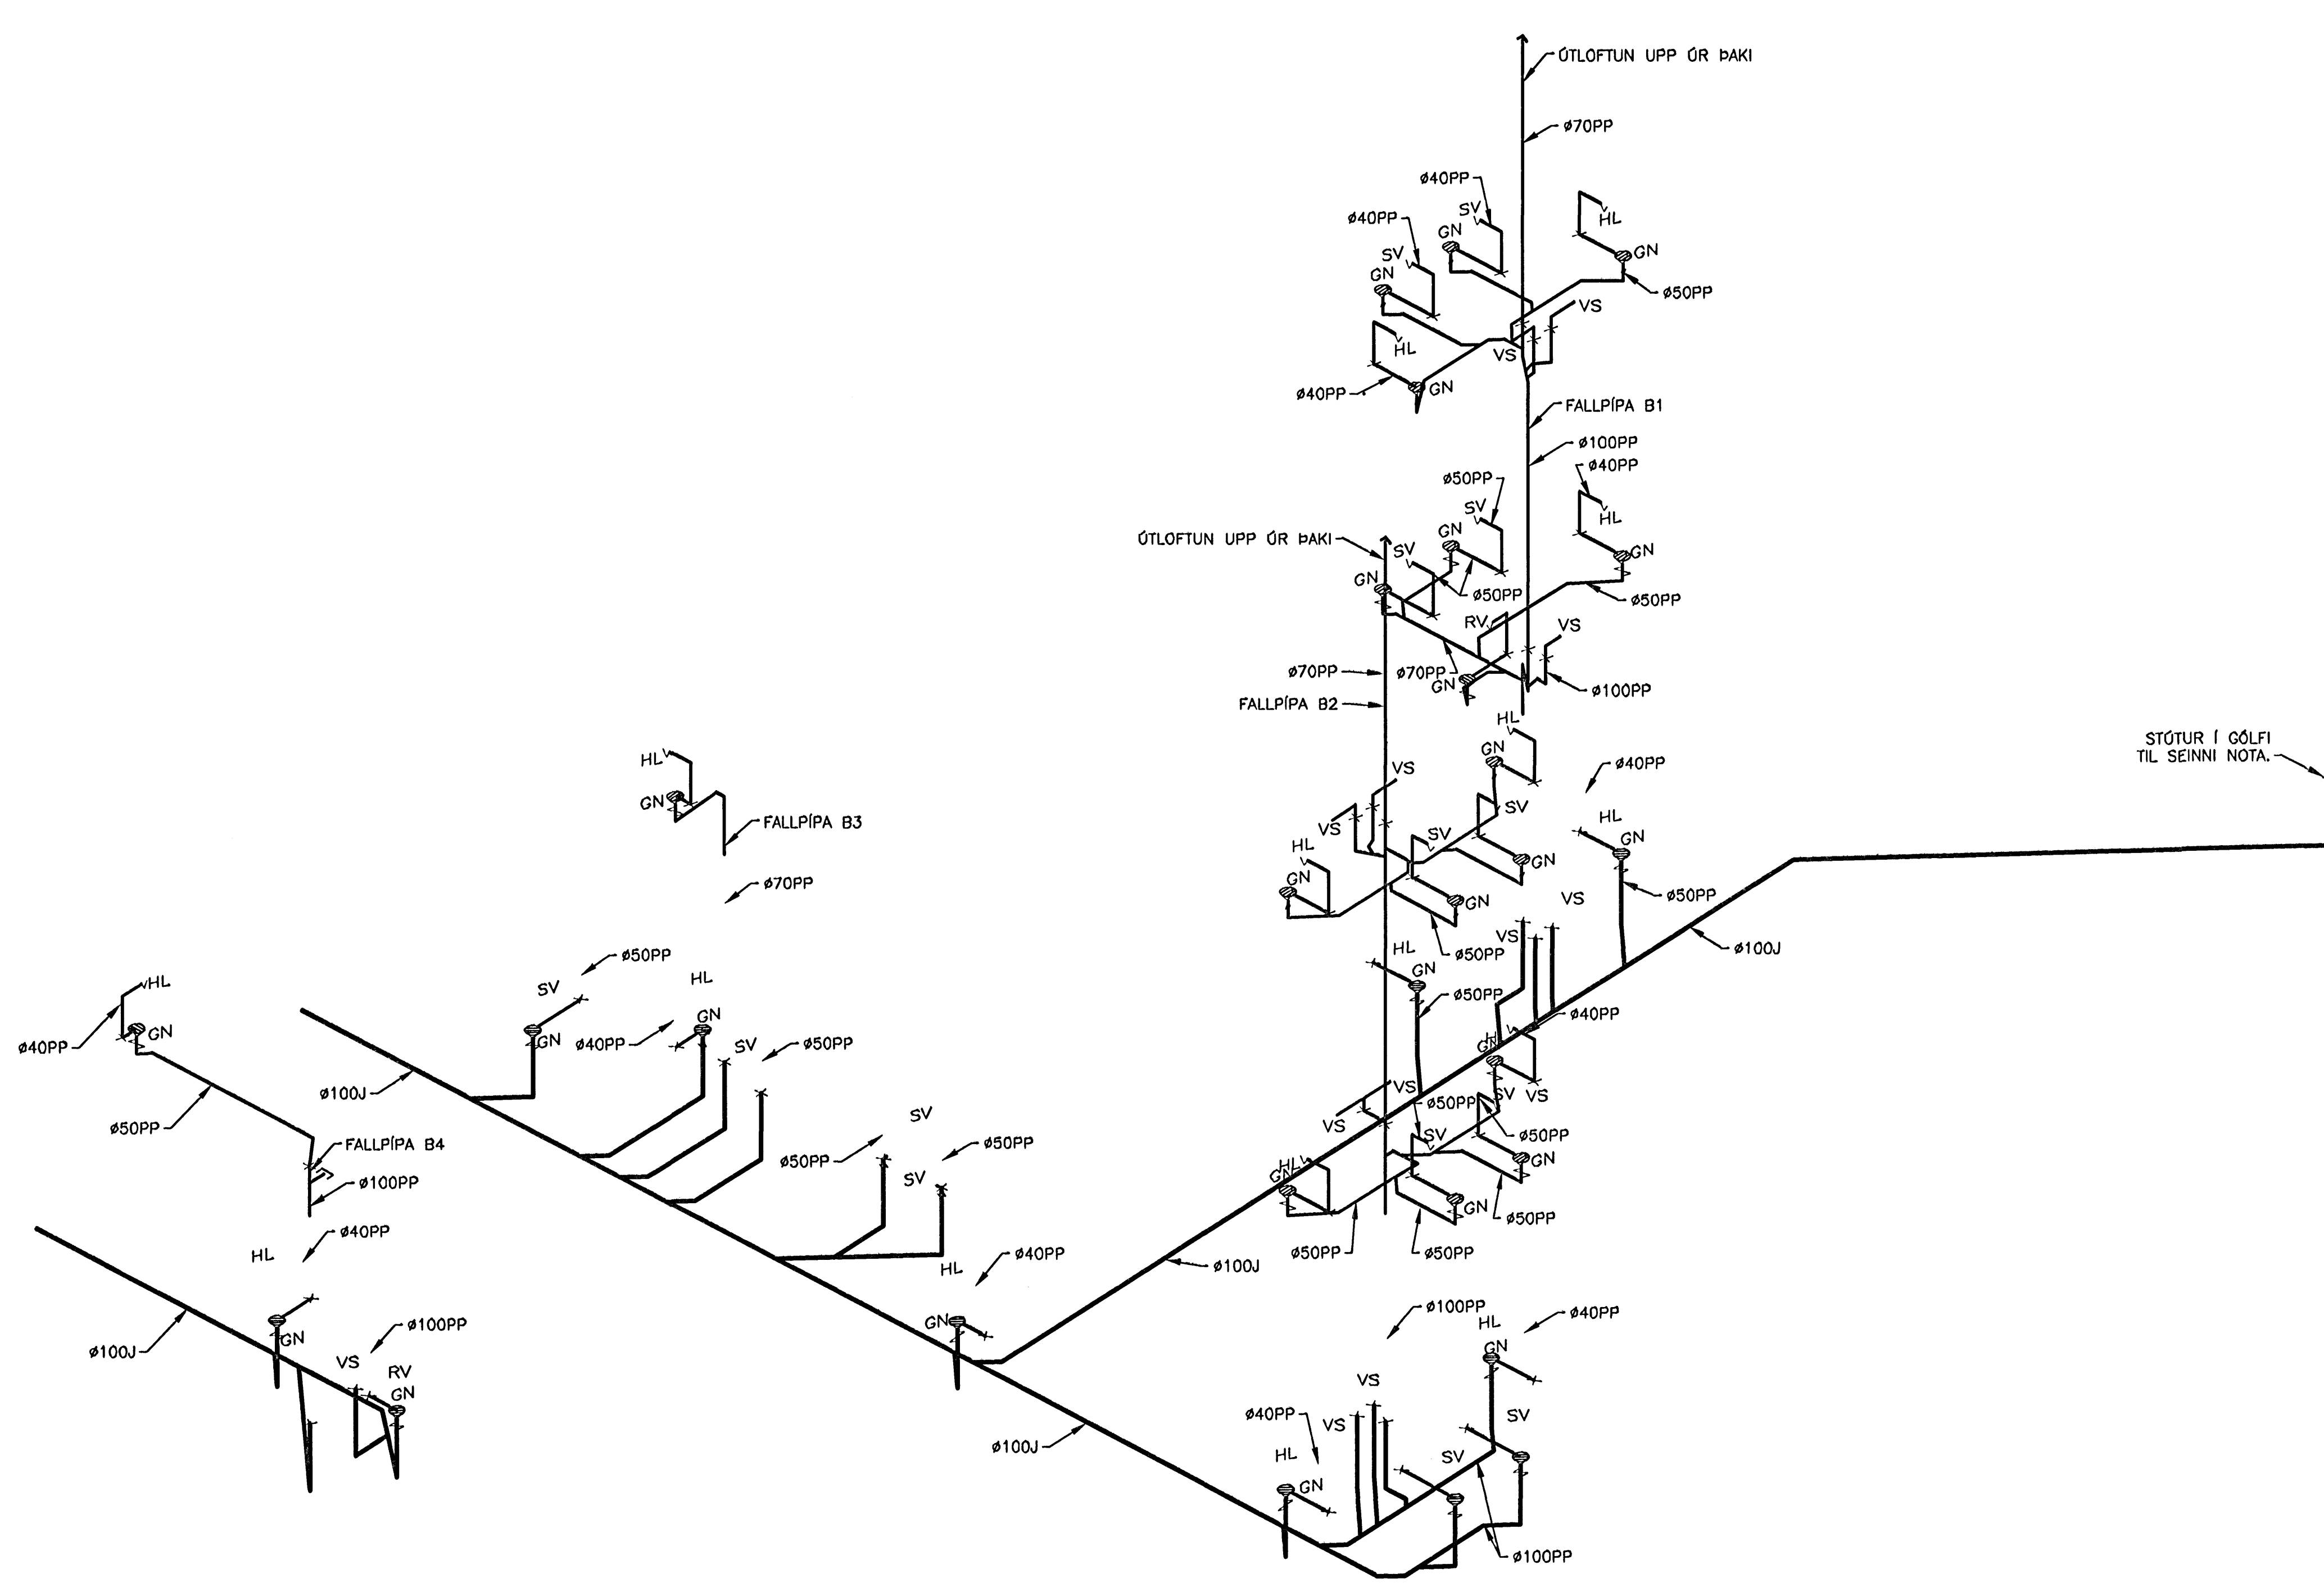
ÚTLOFTUN UPP ÚR ÞAKI
ø70PP
ø40PP
ø40PP
SV
HL
GN
SV
GN
GN
ø50PP
VS
VS
HL
ø40PP
GN
FALLPÍPA B1
ø100PP
ø50PP
ø40PP
SV
HL
GN
ÚTLOFTUN UPP ÚR ÞAKI
SV
GN
GN
ø50PP
ø50PP
RV
VS
ø70PP
ø70PP
GN
ø100PP
FALLPÍPA B2
HL
GN
STÚTUR Í GÓLFI
TIL SEINNI NOTA.
VS
ø40PP
HL
GN
FALLPÍPA B3
SV
VS
SV
GN
HL
GN
HL
GN
ø70PP
GN
ø50PP
VS
ø50PP
VS
ø100J
ø50PP
HL
SV
HL
GN
HL
ø50PP
GN
ø40PP
GN
ø40PP
SV
GN
ø40PP
SV
ø50PP
ø100J
ø50PP
VS
VS
FALLPÍPA B4
SV
VS
ø50PP
SV
ø50PP
HL
SV
ø50PP
GN
ø100PP
GN
ø50PP
ø50PP
ø40PP
HL
ø40PP
ø50PP
ø100J
HL
GN
ø100PP
ø40PP
ø100J
GN
HL
VS
ø100PP
GN
RV
VS
GN
SV
ø40PP
VS
ø100J
HL
SV
GN
ø100PP